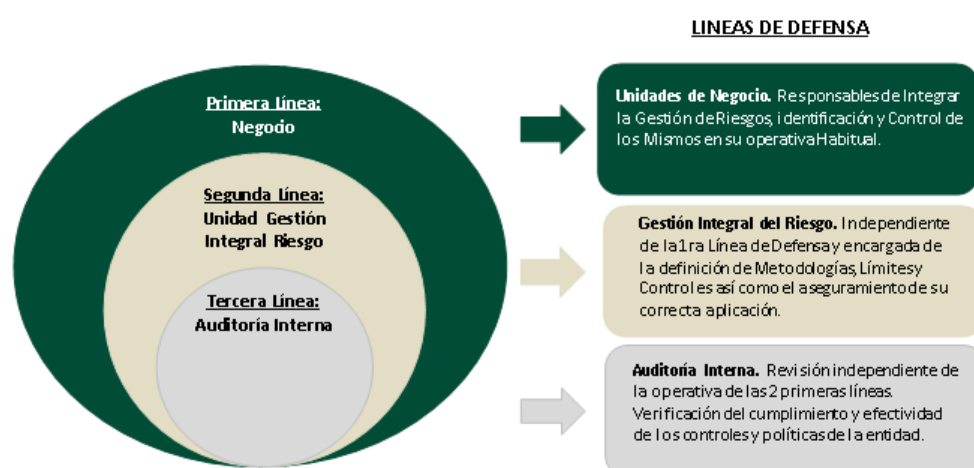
LINEAS DE DEFENSA

Primera Línea:
Negocio

Segunda Línea:
Unidad Gestión Integral Riesgo

Tercera Línea:
Auditoría Interna

Unidades de Negocio. Responsables de Integrar la Gestión de Riesgos, identificación y Control de los Mismos en su operativa Habitual.

Gestión Integral del Riesgo. Independiente de la 1ra Línea de Defensa y encargada de la definición de Metodologías, Límites y Controles así como el aseguramiento de su correcta aplicación.

Auditoría Interna. Revisión independiente de la operativa de las 2 primeras líneas. Verificación del cumplimiento y efectividad de los controles y políticas de la entidad.